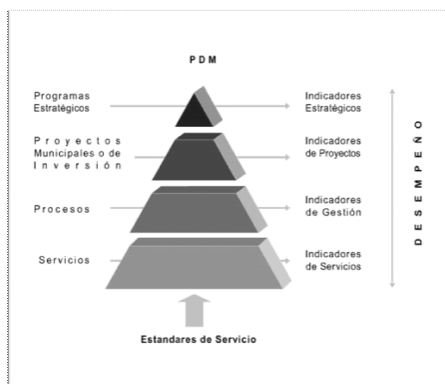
PDM

Programas Estratégicos

Proyectos Municipales o de Inversión

Procesos

Servicios

Indicadores Estratégicos

Indicadores de Proyectos

Indicadores de Gestión

Indicadores de Servicios

DESEMPEÑO

Estandares de Servicio